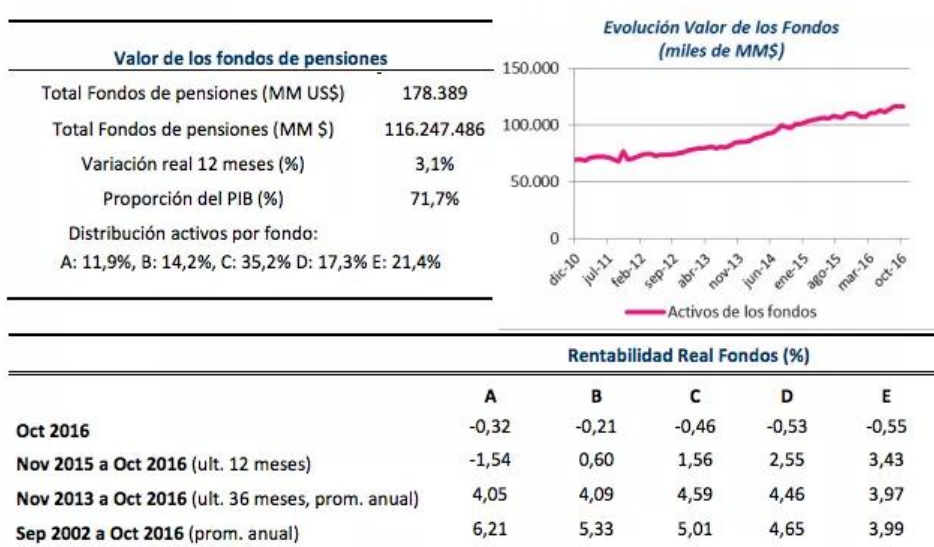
Valor de los fondos de pensiones

| | |
|---|---|
| Total Fondos de pensiones (MM US$) | 178.389 |
| Total Fondos de pensiones (MM $) | 116.247.486 |
| Variación real 12 meses (%) | 3,1% |
| Proporción del PIB (%) | 71,7% |

Distribución activos por fondo:
A: 11,9%, B: 14,2%, C: 35,2% D: 17,3% E: 21,4%

Evolución Valor de los Fondos
(miles de MM$)

150.000
100.000
50.000
0

dic-10 jul-11 feb-12 sep-12 abr-13 nov-13 jun-14 ene-15 ago-15 mar-16 oct-16

Activos de los fondos

Rentabilidad Real Fondos (%)

| | A | B | C | D | E |
|---|---|---|---|---|---|
| Oct 2016 | -0,32 | -0,21 | -0,46 | -0,53 | -0,55 |
| Nov 2015 a Oct 2016 (ult. 12 meses) | -1,54 | 0,60 | 1,56 | 2,55 | 3,43 |
| Nov 2013 a Oct 2016 (ult. 36 meses, prom. anual) | 4,05 | 4,09 | 4,59 | 4,46 | 3,97 |
| Sep 2002 a Oct 2016 (prom. anual) | 6,21 | 5,33 | 5,01 | 4,65 | 3,99 |